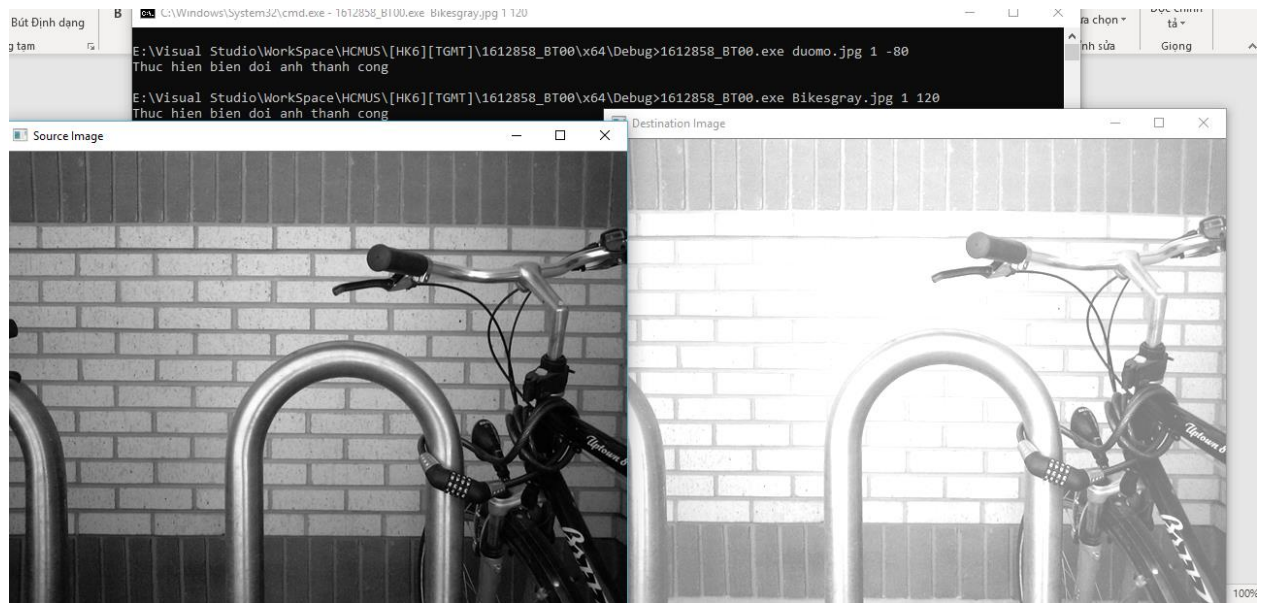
Bút Định dạng
g tạm
B
C:\Windows\System32\cmd.exe - 1612858_BT00.exe Bikesgray.jpg 1 120

E:\Visual Studio\WorkSpace\HCMUS\[HK6][TGMT]\1612858_BT00\x64\Debug>1612858_BT00.exe duomo.jpg 1 -80
Thuc hien bien doi anh thanh cong

E:\Visual Studio\WorkSpace\HCMUS\[HK6][TGMT]\1612858_BT00\x64\Debug>1612858_BT00.exe Bikesgray.jpg 1 120
Thuc hien bien doi anh thanh cong

ra chọn
Đọc chính tả
nh sửa
Giọng

Source Image
Destination Image

Uptown
Uptown
100%